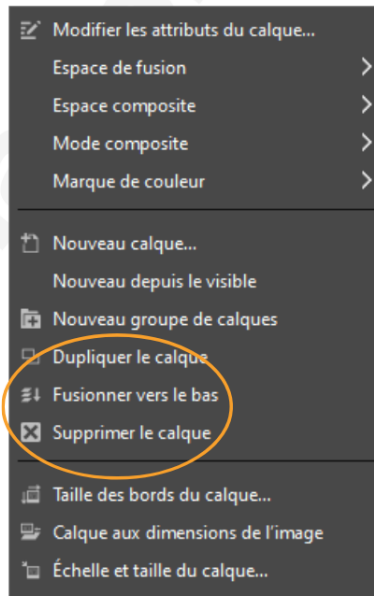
Modifier les attributs du calque...
Espace de fusion
Espace composite
Mode composite
Marque de couleur

Nouveau calque...
Nouveau depuis le visible
Nouveau groupe de calques
Dupliquer le calque
Fusionner vers le bas
Supprimer le calque

Taille des bords du calque...
Calque aux dimensions de l'image
Échelle et taille du calque...